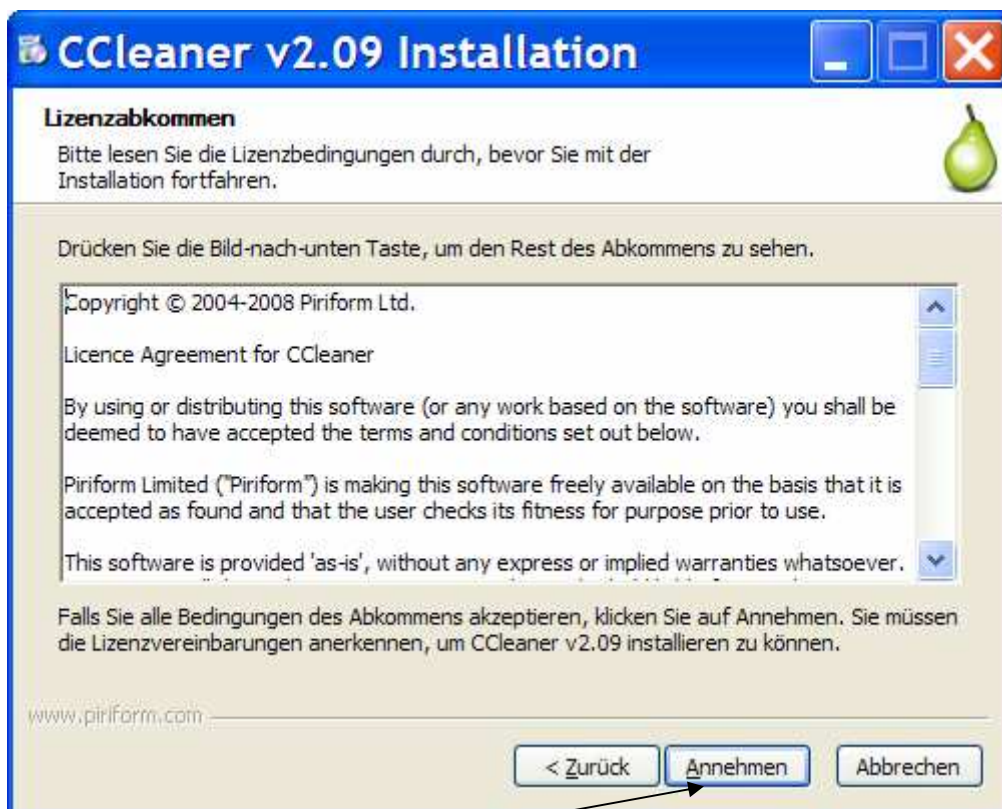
CCleaner v2.09 Installation

Lizenzabkommen

Bitte lesen Sie die Lizenzbedingungen durch, bevor Sie mit der Installation fortfahren.

Drücken Sie die Bild-nach-unten Taste, um den Rest des Abkommens zu sehen.

Copyright © 2004-2008 Piriform Ltd.

Licence Agreement for CCleaner

By using or distributing this software (or any work based on the software) you shall be deemed to have accepted the terms and conditions set out below.

Piriform Limited ("Piriform") is making this software freely available on the basis that it is accepted as found and that the user checks its fitness for purpose prior to use.

This software is provided 'as-is', without any express or implied warranties whatsoever. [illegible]

Falls Sie alle Bedingungen des Abkommens akzeptieren, klicken Sie auf Annehmen. Sie müssen die Lizenzvereinbarungen anerkennen, um CCleaner v2.09 installieren zu können.

www.piriform.com

< Zurück

Annehmen

Abbrechen